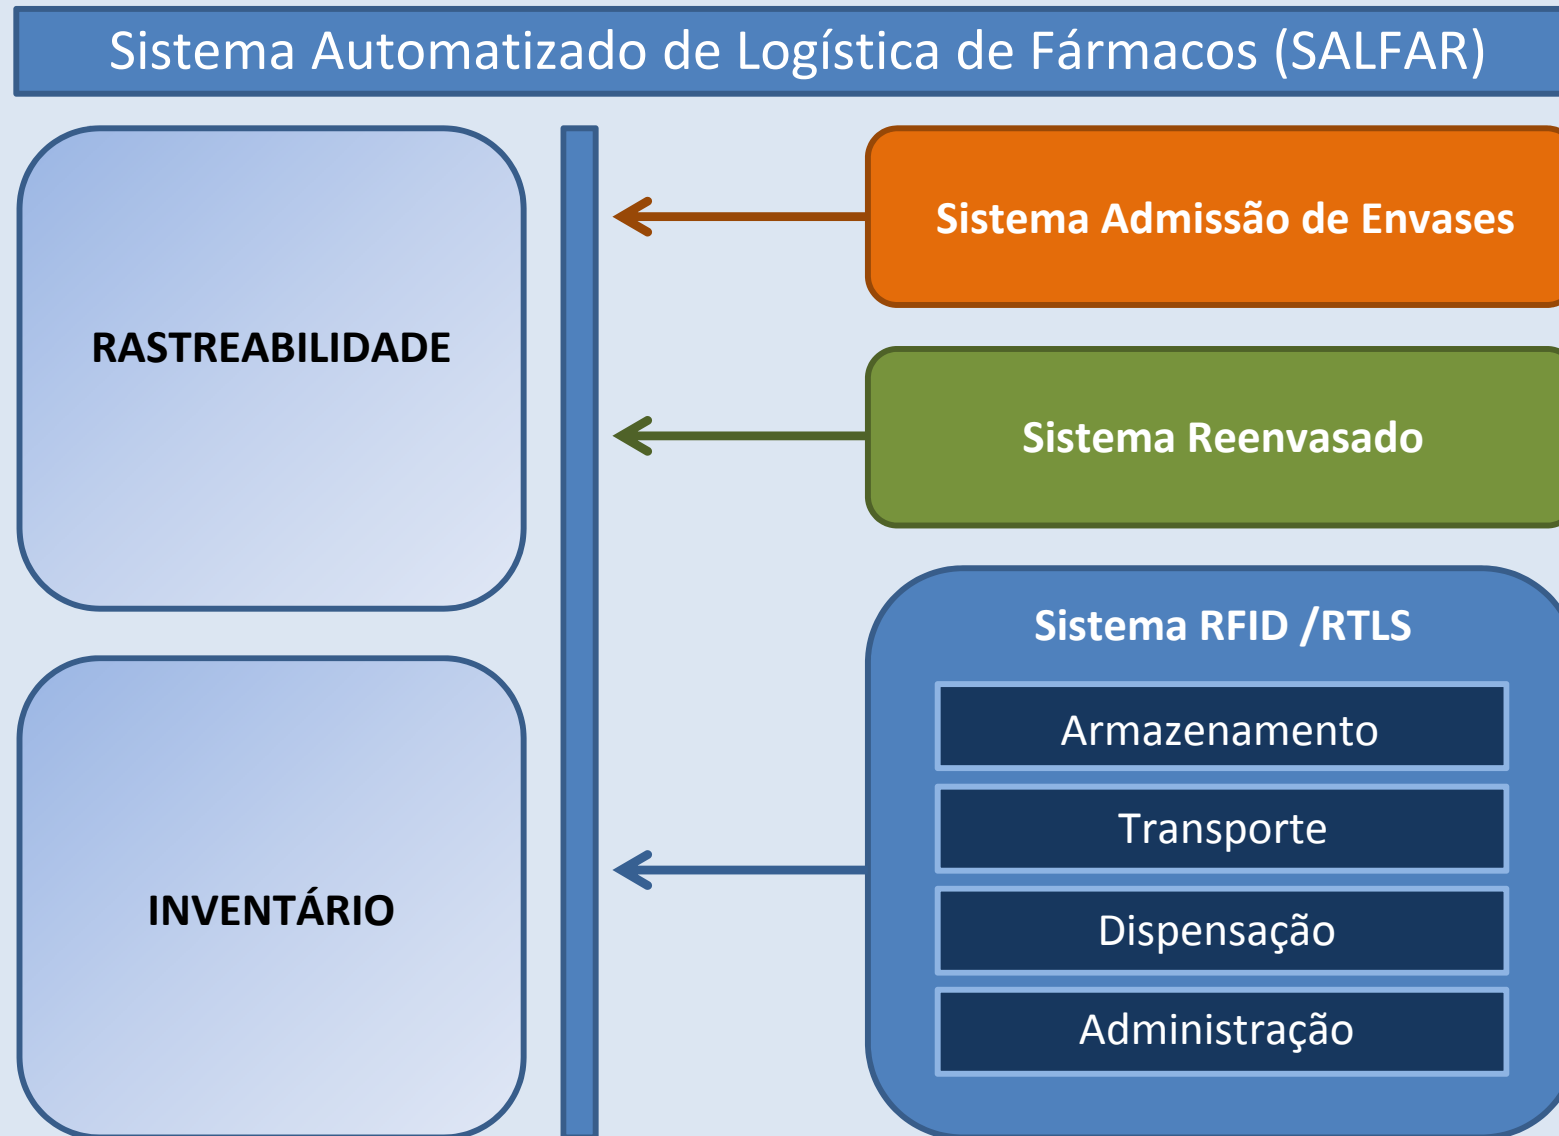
Sistema Automatizado de Logística de Fármacos (SALFAR)

RASTREABILIDADE

INVENTÁRIO

Sistema Admissão de Envases

Sistema Reenvasado

Sistema RFID /RTLS

Armazenamento

Transporte

Dispensação

Administração